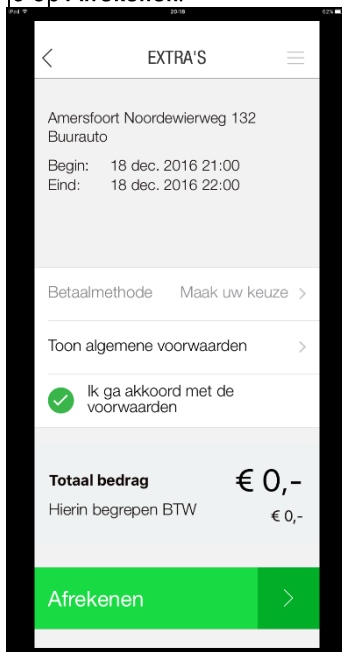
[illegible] op Afrekenen.

iPad 20:18 62%

EXTRA'S

Amersfoort Noordewierweg 132
Buurauto

Begin: 18 dec. 2016 21:00
Eind: 18 dec. 2016 22:00

Betaalmethode Maak uw keuze

Toon algemene voorwaarden

Ik ga akkoord met de voorwaarden

Totaal bedrag € 0,-
Hierin begrepen BTW € 0,-

Afrekenen